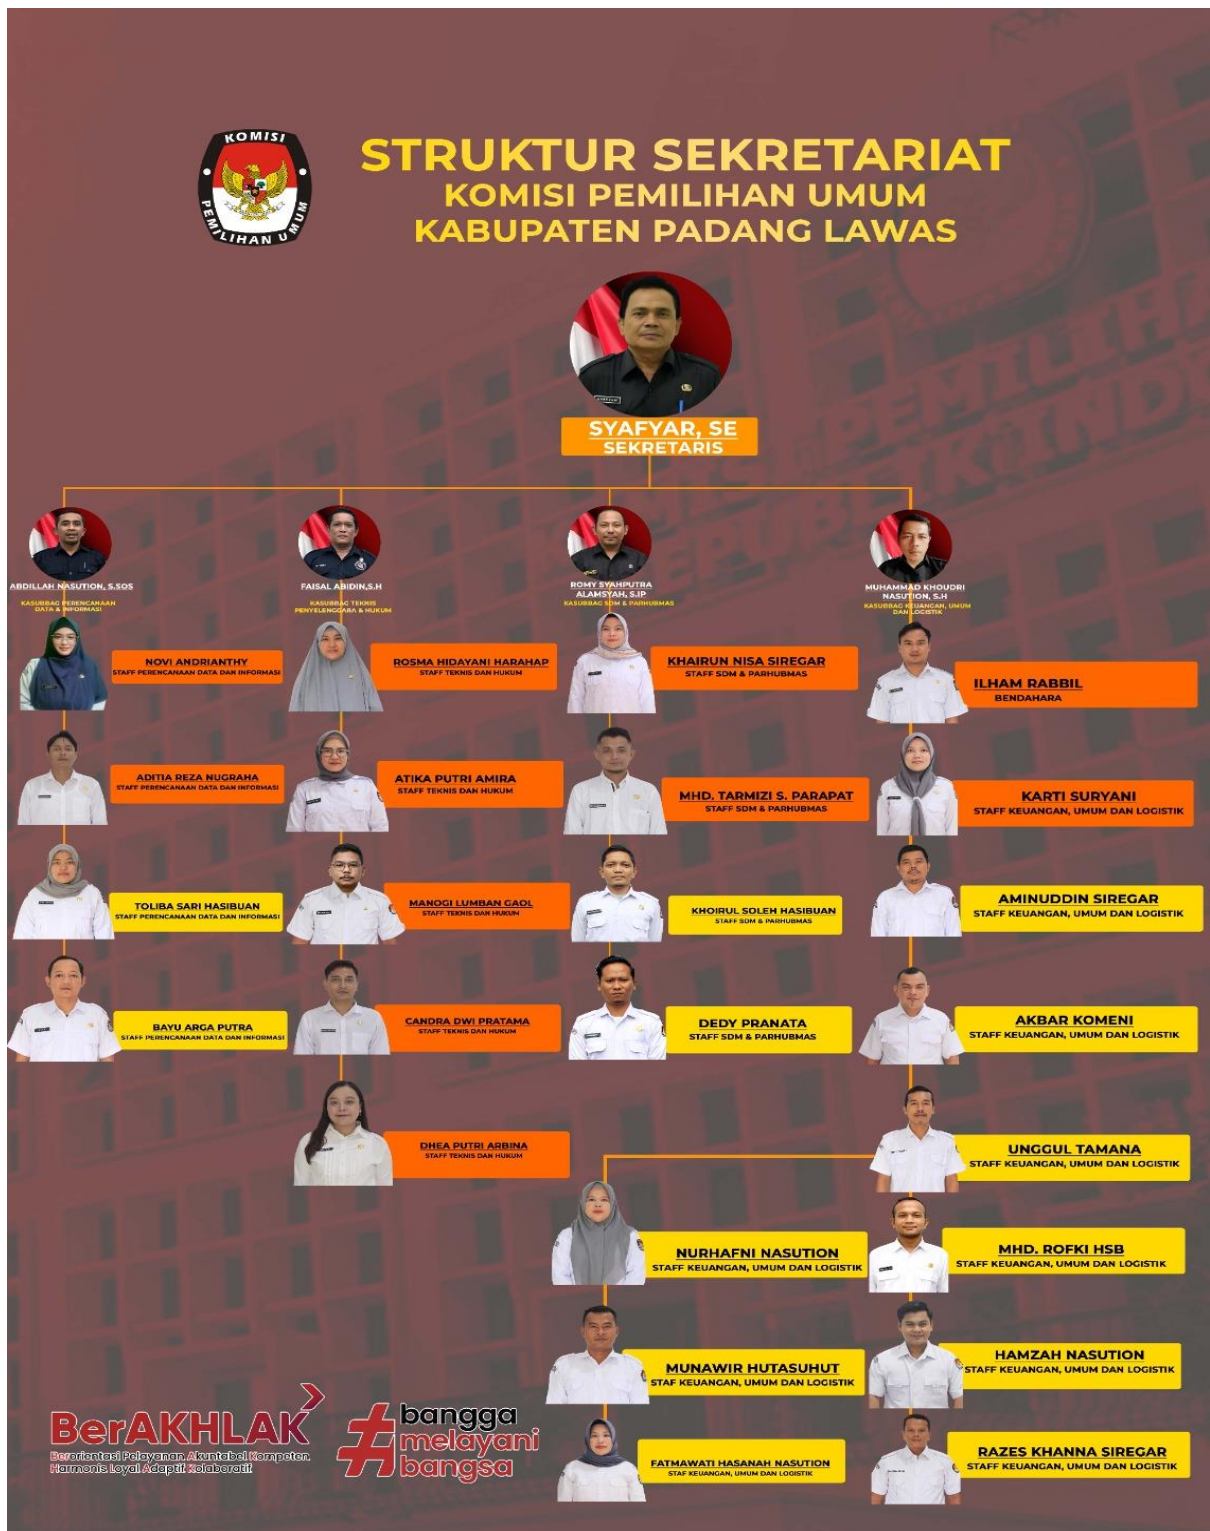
KOMISI PEMILIHAN UMUM

STRUKTUR SEKRETARIAT
KOMISI PEMILIHAN UMUM
KABUPATEN PADANG LAWAS

SYAFYAR, SE
SEKRETARIS

ABDILLAH NASUTION, S.SOS
KASUBBAG PERENCANAAN DATA & INFORMASI

FAISAL ABIDIN,S.H
KASUBBAG TEKNIS PENYELENGGARA & HUKUM

ROMY SYAHPUTRA ALAMSYAH, S.IP
KASUBBAG SDM & PARHUBMAS

MUHAMMAD KHOUDRI NASUTION, S.H
KASUBBAG KEUANGAN, UMUM DAN LOGISTIK

NOVI ANDRIANTHY
STAFF PERENCANAAN DATA DAN INFORMASI

ADITIA REZA NUGRAHA
STAFF PERENCANAAN DATA DAN INFORMASI

TOLIBA SARI HASIBUAN
STAFF PERENCANAAN DATA DAN INFORMASI

BAYU ARGA PUTRA
STAFF PERENCANAAN DATA DAN INFORMASI

ROSMA HIDAYANI HARAHAP
STAFF TEKNIS DAN HUKUM

ATIKA PUTRI AMIRA
STAFF TEKNIS DAN HUKUM

MANOGI LUMBAN GAOL
STAFF TEKNIS DAN HUKUM

CANDRA DWI PRATAMA
STAFF TEKNIS DAN HUKUM

DHEA PUTRI ARBINA
STAFF TEKNIS DAN HUKUM

KHAIRUN NISA SIREGAR
STAFF SDM & PARHUBMAS

MHD. TARMIZI S. PARAPAT
STAFF SDM & PARHUBMAS

KHOIRUL SOLEH HASIBUAN
STAFF SDM & PARHUBMAS

DEDY PRANATA
STAFF SDM & PARHUBMAS

ILHAM RABBIL
BENDAHARA

KARTI SURYANI
STAFF KEUANGAN, UMUM DAN LOGISTIK

AMINUDDIN SIREGAR
STAFF KEUANGAN, UMUM DAN LOGISTIK

AKBAR KOMENI
STAFF KEUANGAN, UMUM DAN LOGISTIK

UNGGUL TAMANA
STAFF KEUANGAN, UMUM DAN LOGISTIK

NURHAFNI NASUTION
STAFF KEUANGAN, UMUM DAN LOGISTIK

MHD. ROFKI HSB
STAFF KEUANGAN, UMUM DAN LOGISTIK

MUNAWIR HUTASUHUT
STAF KEUANGAN, UMUM DAN LOGISTIK

HAMZAH NASUTION
STAFF KEUANGAN, UMUM DAN LOGISTIK

FATMAWATI HASANAH NASUTION
STAF KEUANGAN, UMUM DAN LOGISTIK

RAZES KHANNA SIREGAR
STAFF KEUANGAN, UMUM DAN LOGISTIK

BerAKHLAK
Berorientasi Pelayanan Akuntabel Kompeten Harmonis Loyal Adaptif Kolaboratif

#bangga melayani bangsa